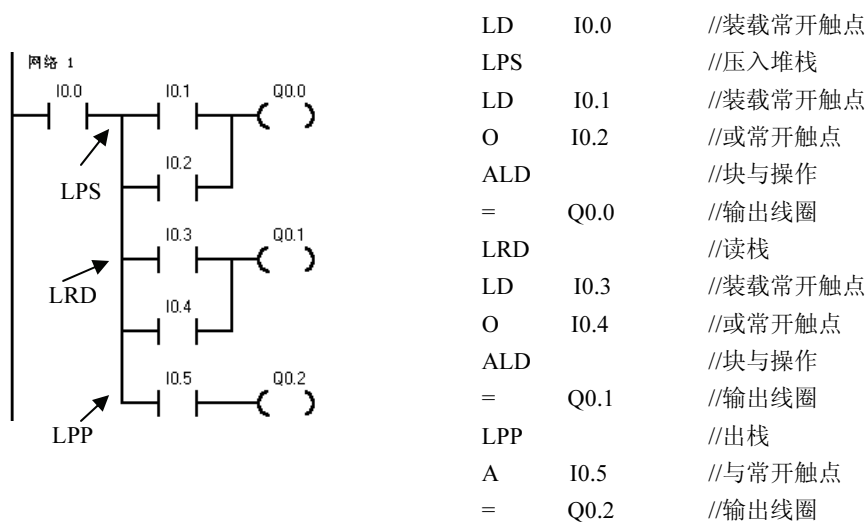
网络 1

I0.0 I0.1 Q0.0

I0.2

LPS

I0.3 Q0.1

LRD

I0.4

I0.5 Q0.2

LPP

| | | |
|---|---|---|
| LD | I0.0 | //装载常开触点 |
| LPS | | //压入堆栈 |
| LD | I0.1 | //装载常开触点 |
| O | I0.2 | //或常开触点 |
| ALD | | //块与操作 |
| = | Q0.0 | //输出线圈 |
| LRD | | //读栈 |
| LD | I0.3 | //装载常开触点 |
| O | I0.4 | //或常开触点 |
| ALD | | //块与操作 |
| = | Q0.1 | //输出线圈 |
| LPP | | //出栈 |
| A | I0.5 | //与常开触点 |
| = | Q0.2 | //输出线圈 |